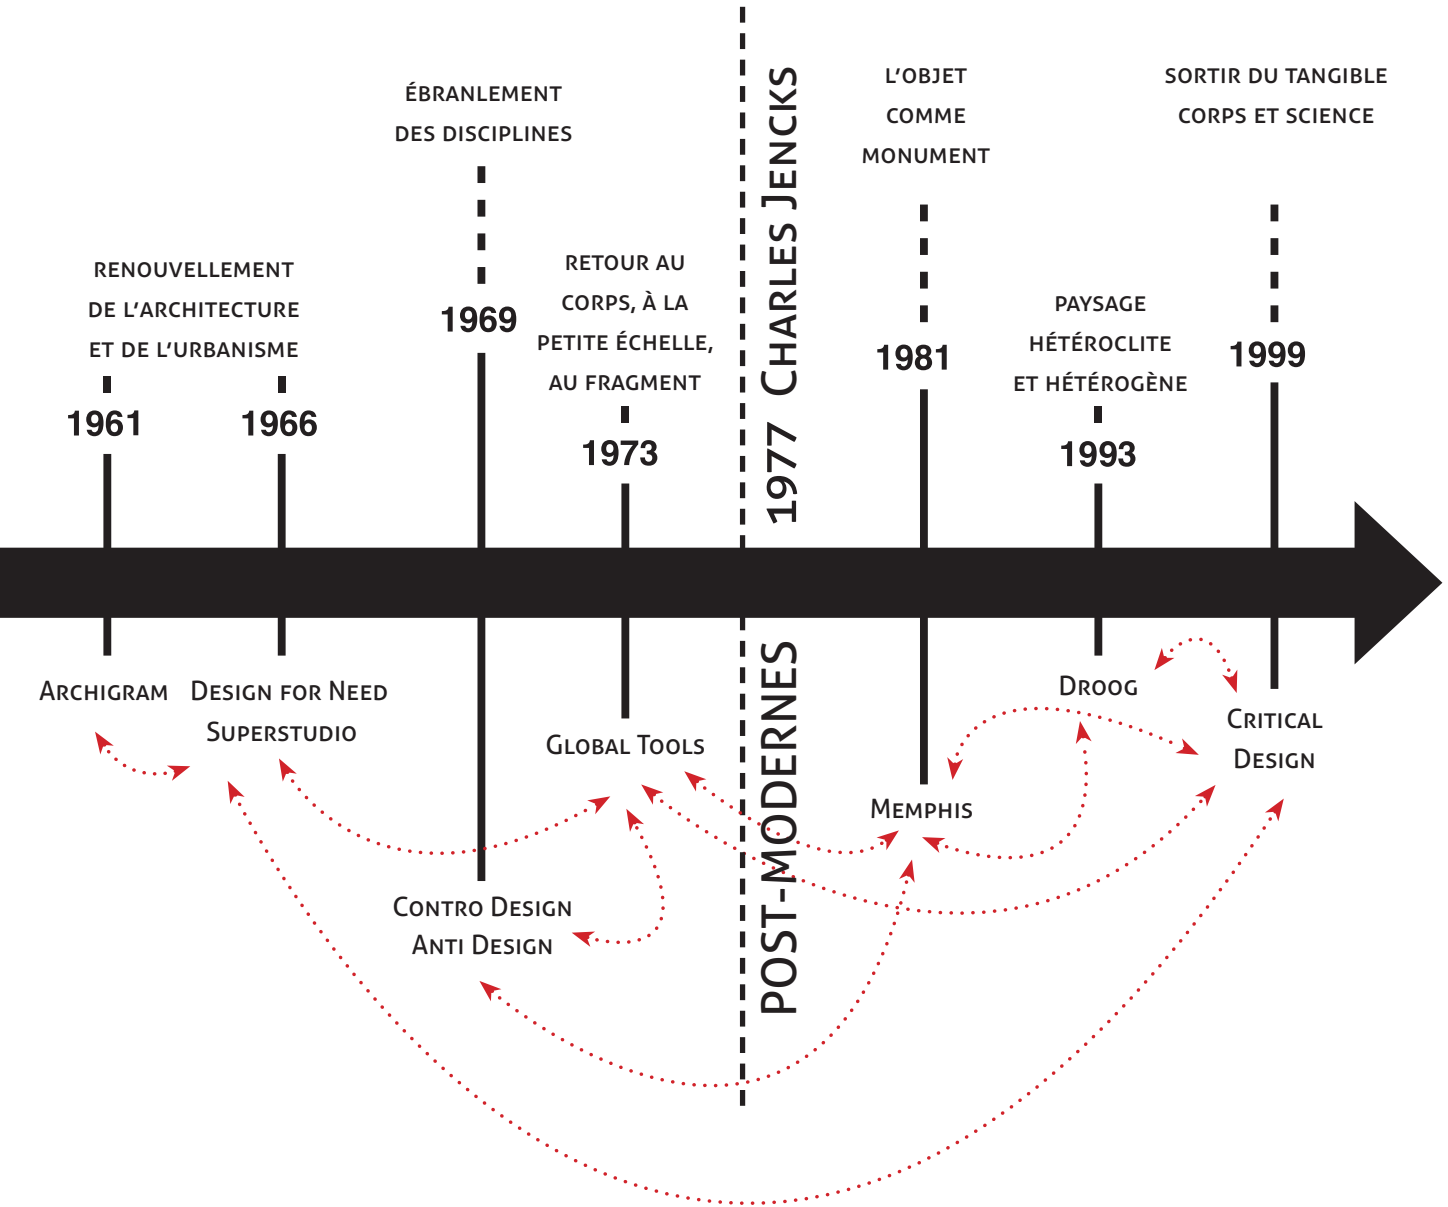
RENOUVELLEMENT DE L'ARCHITECTURE ET DE L'URBANISME

1961

1966

ÉBRANLEMENT DES DISCIPLINES

1969

RETOUR AU CORPS, À LA PETITE ÉCHELLE, AU FRAGMENT

1973

1977 CHARLES JENCKS

L'OBJET COMME MONUMENT

1981

PAYSAGE HÉTÉROCLITE ET HÉTÉROGÈNE

1993

SORTIR DU TANGIBLE CORPS ET SCIENCE

1999

ARCHIGRAM

DESIGN FOR NEED

SUPERSTUDIO

GLOBAL TOOLS

CONTRO DESIGN

ANTI DESIGN

POST-MODERNES

MEMPHIS

DROOG

CRITICAL DESIGN